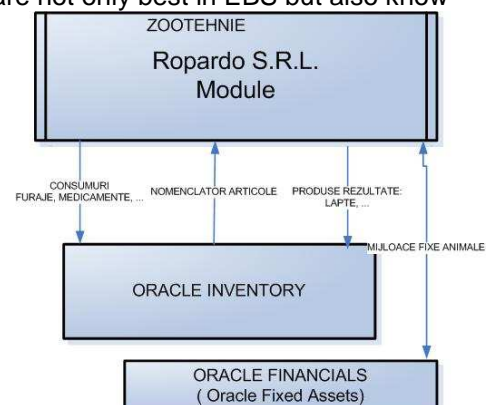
are not only best in EDS but also know

ZOOTEHNIE

Ropardo S.R.L.
Module

CONSUMURI
FURAJE, MEDICAMENTE, ...

NOMENCLATOR ARTICOLE

PRODUSE REZULTATE:
LAPTE, ...

MIJLOACE FIXE ANIMALE

ORACLE INVENTORY

ORACLE FINANCIALS
( Oracle Fixed Assets)